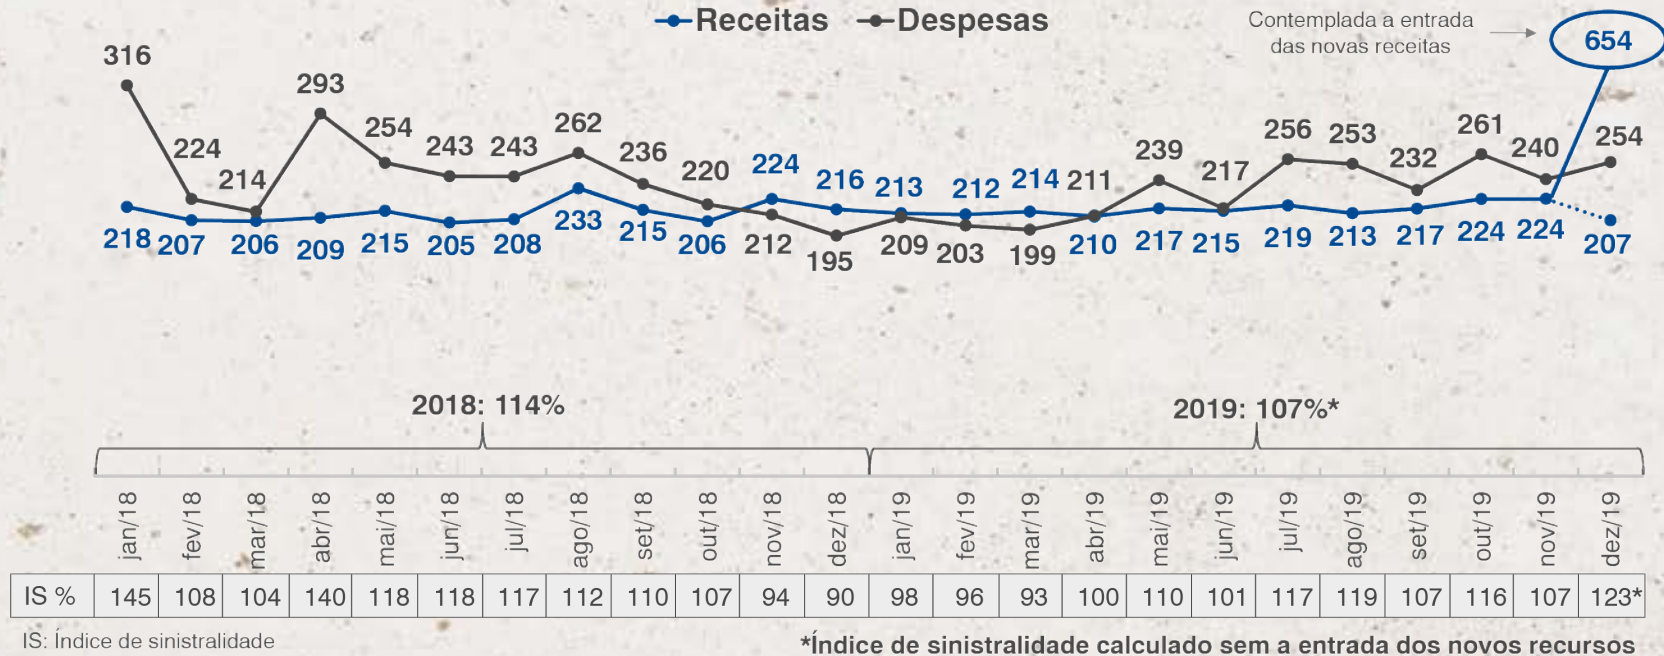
Receitas Despesas

Contemplada a entrada das novas receitas

654

316 224 214 293 254 243 243 262 236 220 212 195 209 203 199 211 239 217 256 253 232 261 240 254

218 207 206 209 215 205 208 233 215 206 224 216 213 212 214 210 217 215 219 213 217 224 224 207

2018: 114%

2019: 107%*

| | jan/18 | fev/18 | mar/18 | abr/18 | mai/18 | jun/18 | jul/18 | ago/18 | set/18 | out/18 | nov/18 | dez/18 | jan/19 | fev/19 | mar/19 | abr/19 | mai/19 | jun/19 | jul/19 | ago/19 | set/19 | out/19 | nov/19 | dez/19 |
|---|---|---|---|---|---|---|---|---|---|---|---|---|---|---|---|---|---|---|---|---|---|---|---|---|
| IS % | 145 | 108 | 104 | 140 | 118 | 118 | 117 | 112 | 110 | 107 | 94 | 90 | 98 | 96 | 93 | 100 | 110 | 101 | 117 | 119 | 107 | 116 | 107 | 123* |

IS: Índice de sinistralidade

*Índice de sinistralidade calculado sem a entrada dos novos recursos